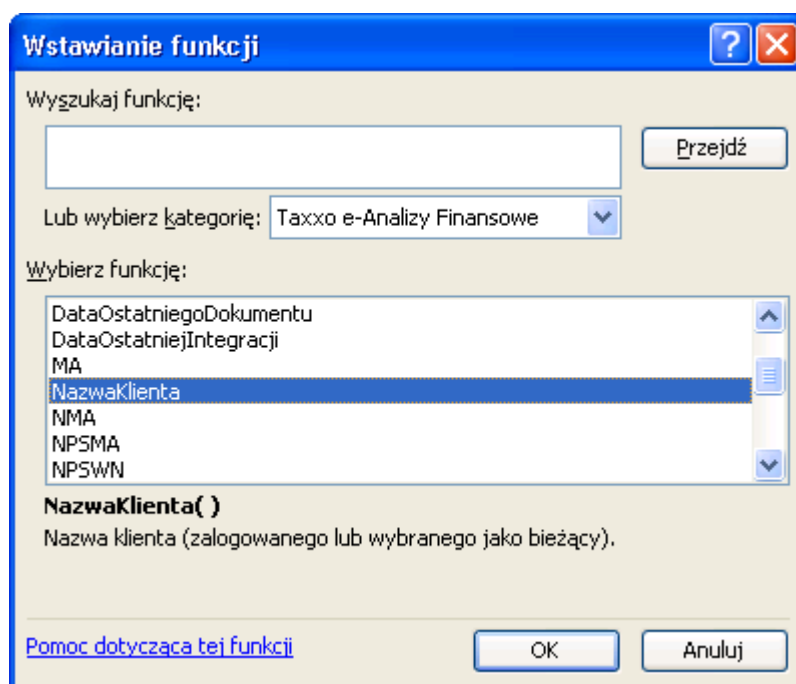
Wstawianie funkcji

Wyszukaj funkcję:

Przejdź

Lub wybierz kategorię: Taxxo e-Analizy Finansowe

Wybierz funkcję:

DataOstatniegoDokumentu
DataOstatniejIntegracji
MA
NazwaKlienta
NMA
NPSMA
NPSWN

NazwaKlienta( )
Nazwa klienta (zalogowanego lub wybranego jako bieżący).

Pomoc dotycząca tej funkcji

OK

Anuluj